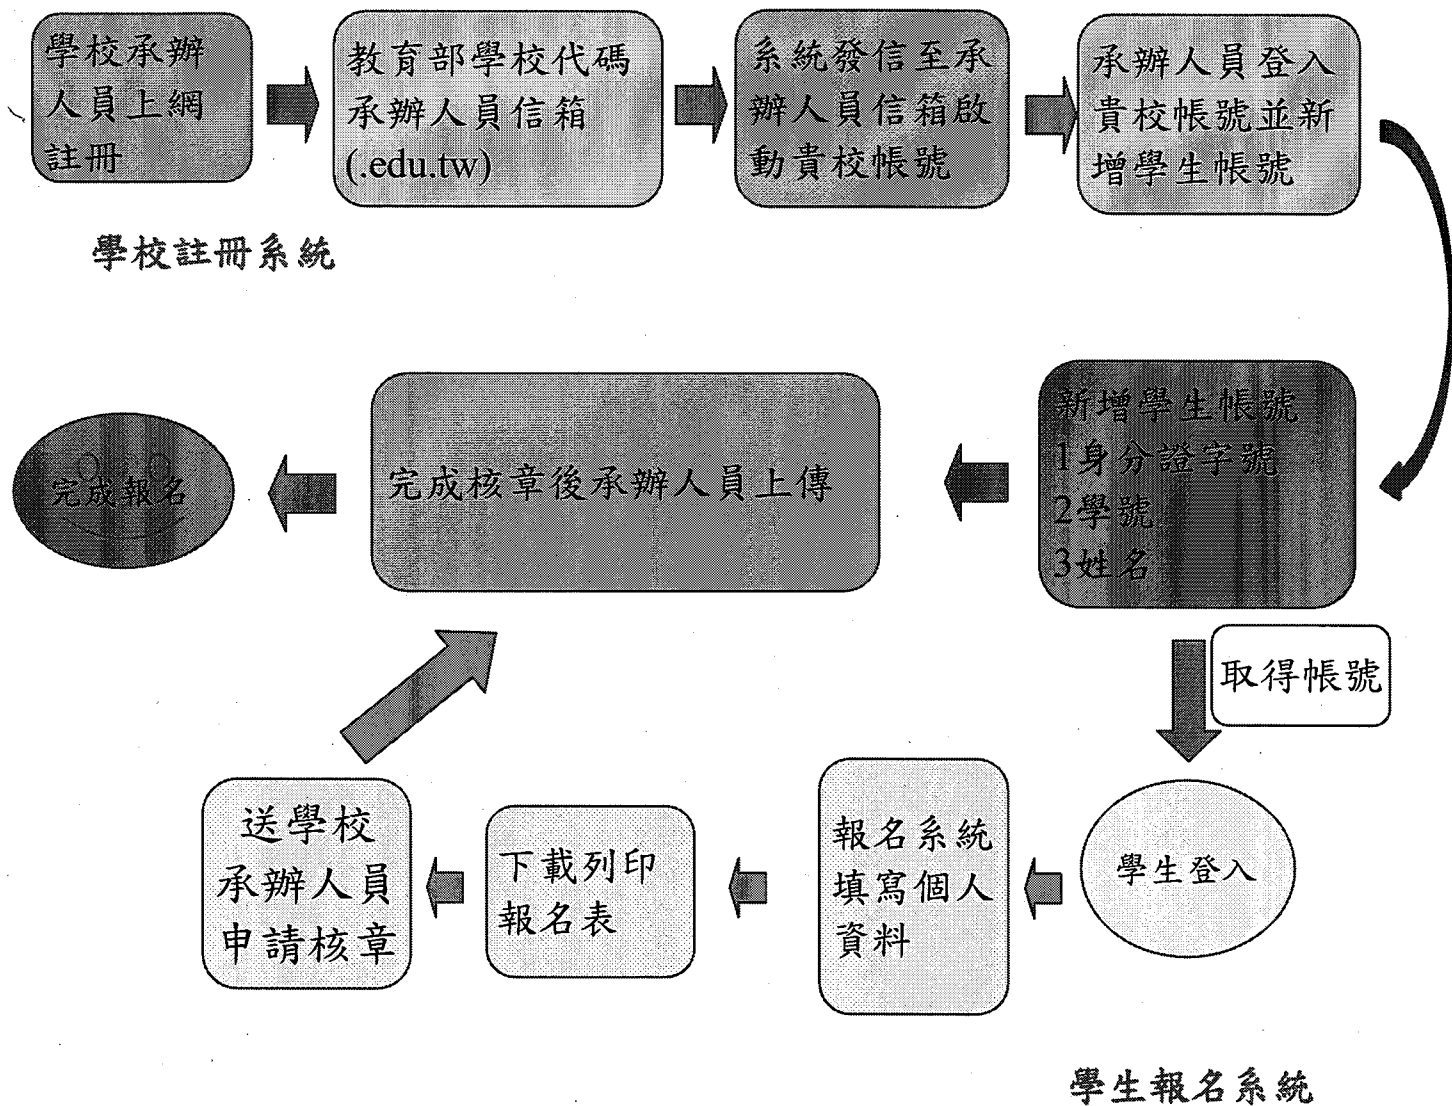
學校承辦人員上網註冊

教育部學校代碼承辦人員信箱(.edu.tw)

系統發信至承辦人員信箱啟動貴校帳號

承辦人員登入貴校帳號並新增學生帳號

學校註冊系統

新增學生帳號
1身分證字號
2學號
3姓名

完成核章後承辦人員上傳

完成報名

取得帳號

學生登入

報名系統填寫個人資料

下載列印報名表

送學校承辦人員申請核章

學生報名系統